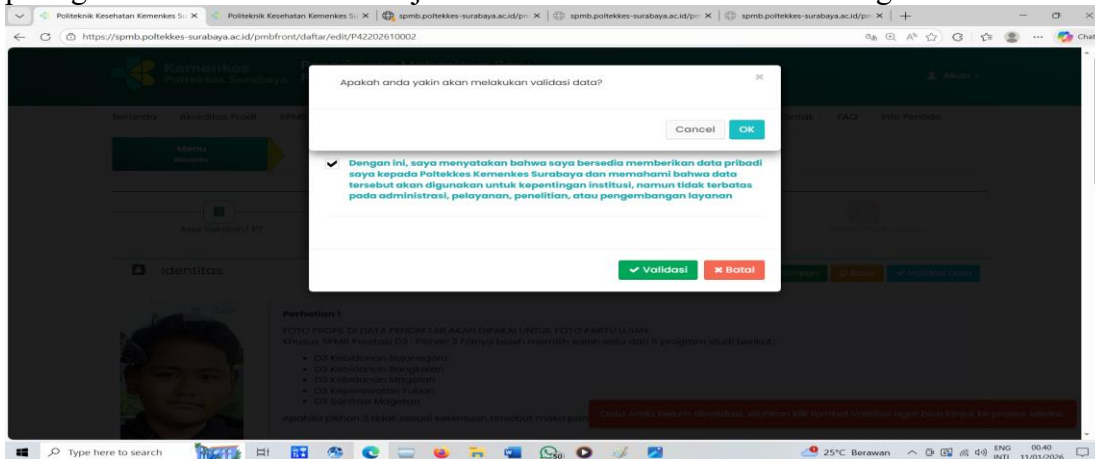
Politeknik Kesehatan Kemenkes Su ×
Politeknik Kesehatan Kemenkes Su ×
spmb.poltekkes-surabaya.ac.id/p ×
spmb.poltekkes-surabaya.ac.id/p ×
spmb.poltekkes-surabaya.ac.id/p ×
+

https://spmb.poltekkes-surabaya.ac.id/pmbfront/daftar/edit/P42202610002

Kemenkes
Poltekkes Surabaya

Akun

Beranda Akreditasi Prodi SPMB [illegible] Kontak FAQ Info Periode

Menu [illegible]

Apakah anda yakin akan melakukan validasi data?

×

Cancel OK

Dengan ini, saya menyatakan bahwa saya bersedia memberikan data pribadi saya kepada Poltekkes Kemenkes Surabaya dan memahami bahwa data tersebut akan digunakan untuk kepentingan institusi, namun tidak terbatas pada administrasi, pelayanan, penelitian, atau pengembangan layanan

Validasi Batal

Identitas

Perhatian !
FOTO PROFIL DI DATA PENDAFTAR AKAN DIPAKAI UNTUK FOTO KARTU UJIAN
Khusus SPMB Prestasi D3 - Pilihan 3 hanya boleh memilih salah satu dari 5 program studi berikut :
D3 Kebidanan Bojonegoro
D3 Kebidanan Bangkalan
D3 Kebidanan Magetan
D3 Keperawatan Tuban
D3 Sanitasi Magetan
Apabila pilihan 3 tidak sesuai ketentuan tersebut maka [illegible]

Data Anda belum divalidasi, silahkan klik tombol Validasi agar bisa lanjut ke proses seleksi

Type here to search
25°C Berawan
ENG INTL
00:40
11/01/2026